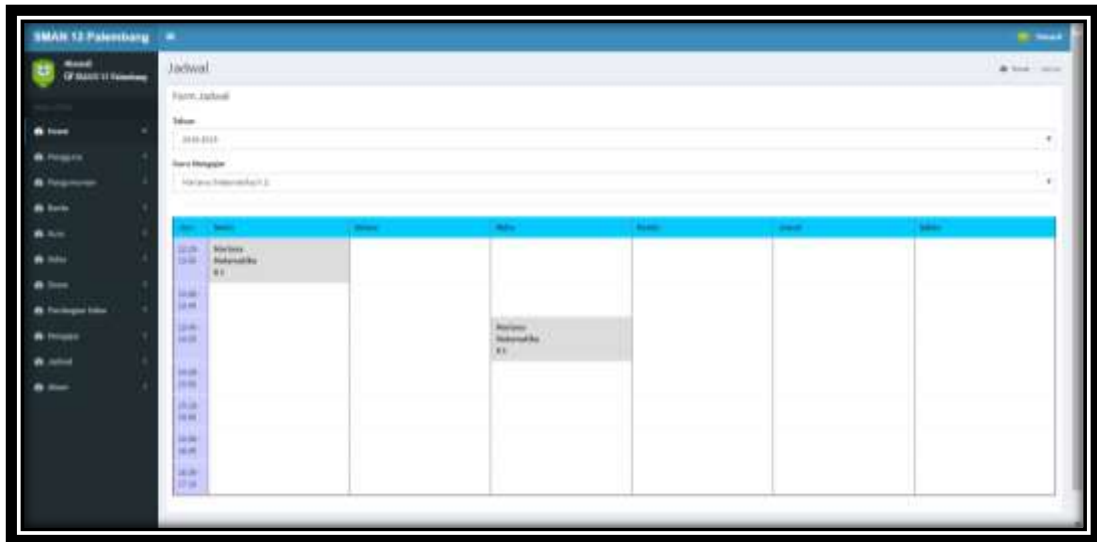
SMAN 13 Palembang

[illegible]

Jadwal

Form Jadwal

Tahun

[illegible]

Guru Mengajar

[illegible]

| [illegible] | Senin | Selasa | Rabu | Kamis | Jumat | Sabtu |
|---|---|---|---|---|---|---|
| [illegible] | Mariana Matematika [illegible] | | | | | |
| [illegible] | | | Mariana Matematika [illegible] | | | |